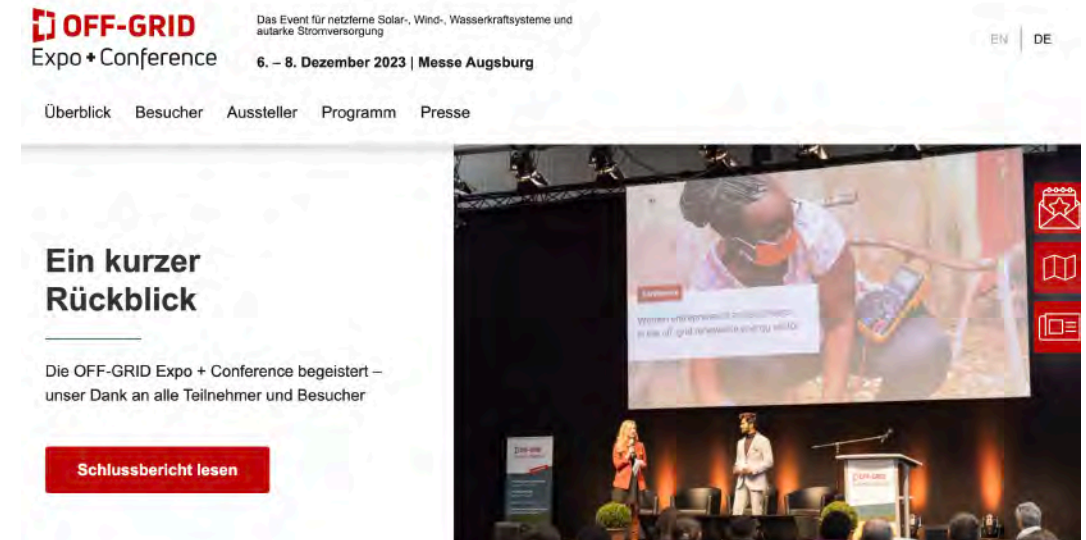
OFF-GRID
Expo + Conference

Das Event für netzferne Solar-, Wind-, Wasserkraftsysteme und autarke Stromversorgung

6. – 8. Dezember 2023 | Messe Augsburg

EN DE

Überblick Besucher Aussteller Programm Presse

Ein kurzer Rückblick

Die OFF-GRID Expo + Conference begeistert – unser Dank an alle Teilnehmer und Besucher

Schlussbericht lesen

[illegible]

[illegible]

OFF-GRID